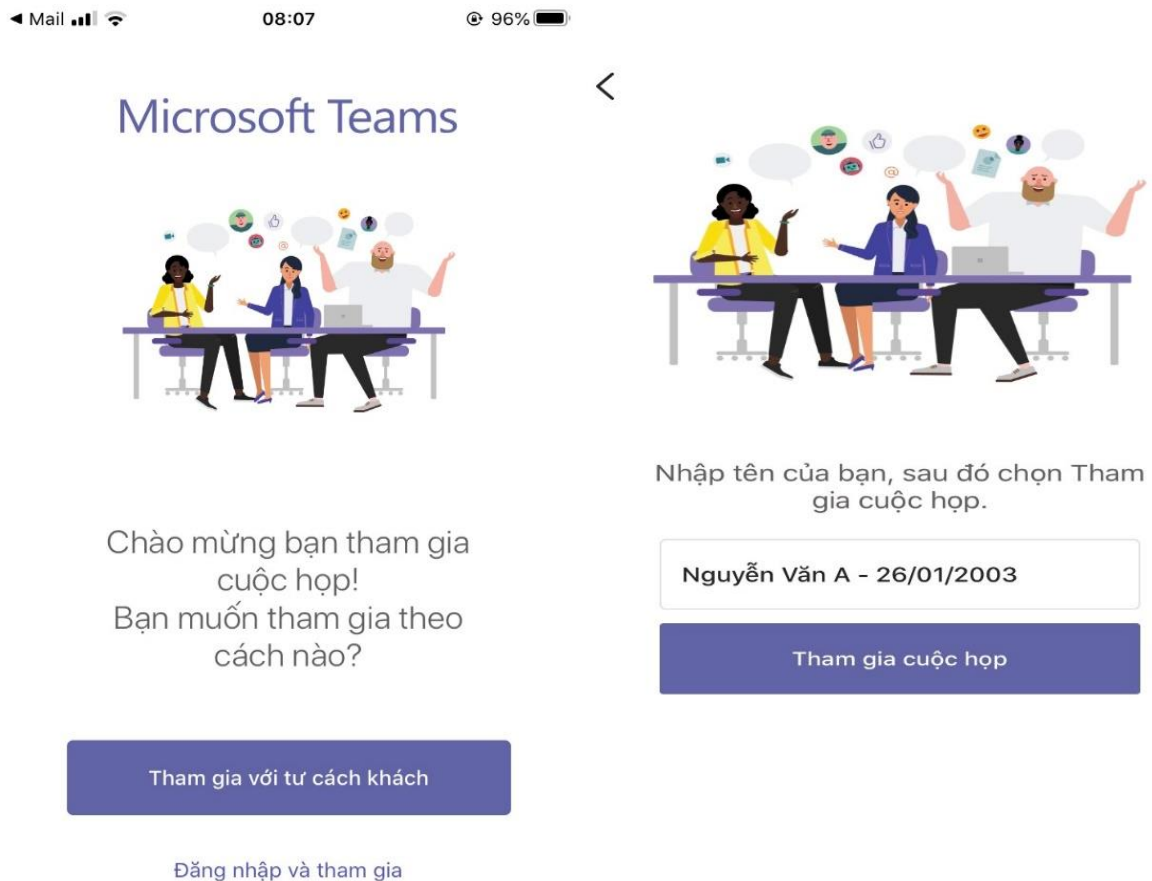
◄ Mail 08:07 96%

Microsoft Teams

Chào mừng bạn tham gia cuộc họp!
Bạn muốn tham gia theo cách nào?

Tham gia với tư cách khách

Đăng nhập và tham gia

<

Nhập tên của bạn, sau đó chọn Tham gia cuộc họp.

Nguyễn Văn A - 26/01/2003

Tham gia cuộc họp